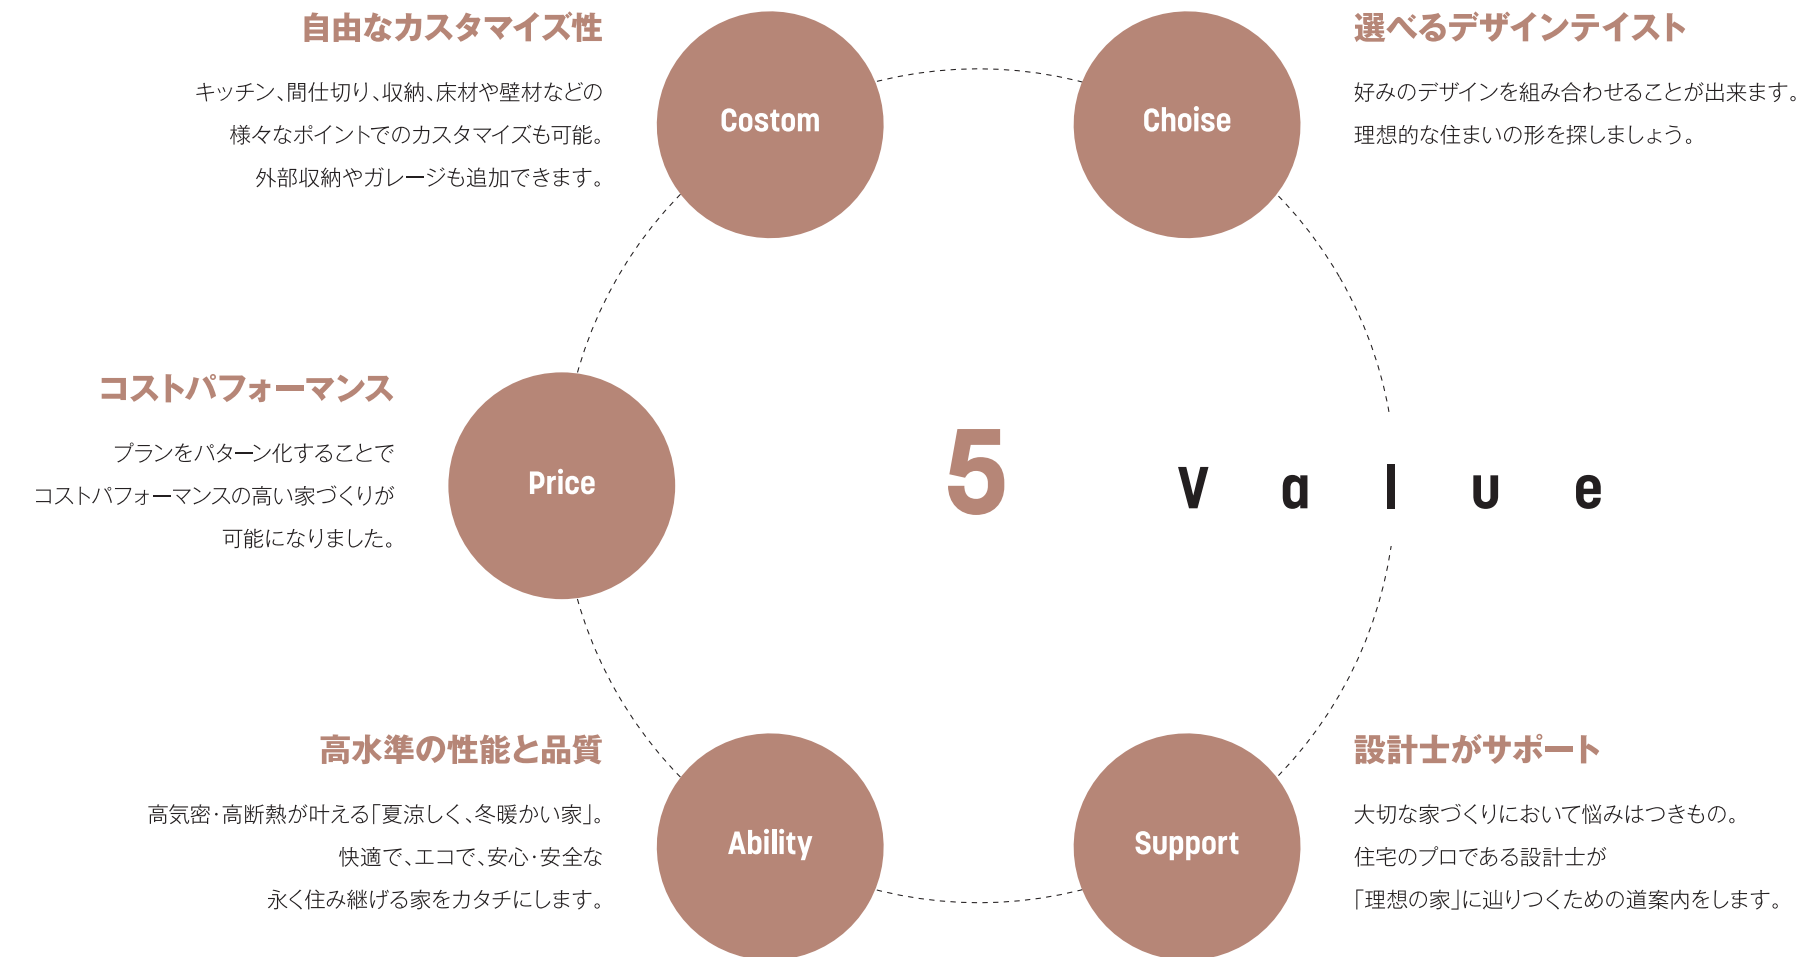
自由なカスタマイズ性

キッチン、間仕切り、収納、床材や壁材などの様々なポイントでのカスタマイズも可能。外部収納やガレージも追加できます。

Costom

Choise

選べるデザインテイスト

好みのデザインを組み合わせることが出来ます。理想的な住まいの形を探しましょう。

コストパフォーマンス

プランをパターン化することでコストパフォーマンスの高い家づくりが可能になりました。

Price

5 Value

高水準の性能と品質

高気密・高断熱が叶える「夏涼しく、冬暖かい家」。快適で、エコで、安心・安全な永く住み継げる家をカタチにします。

Ability

Support

設計士がサポート

大切な家づくりにおいて悩みはつきもの。住宅のプロである設計士が「理想の家」に辿りつくための道案内をします。